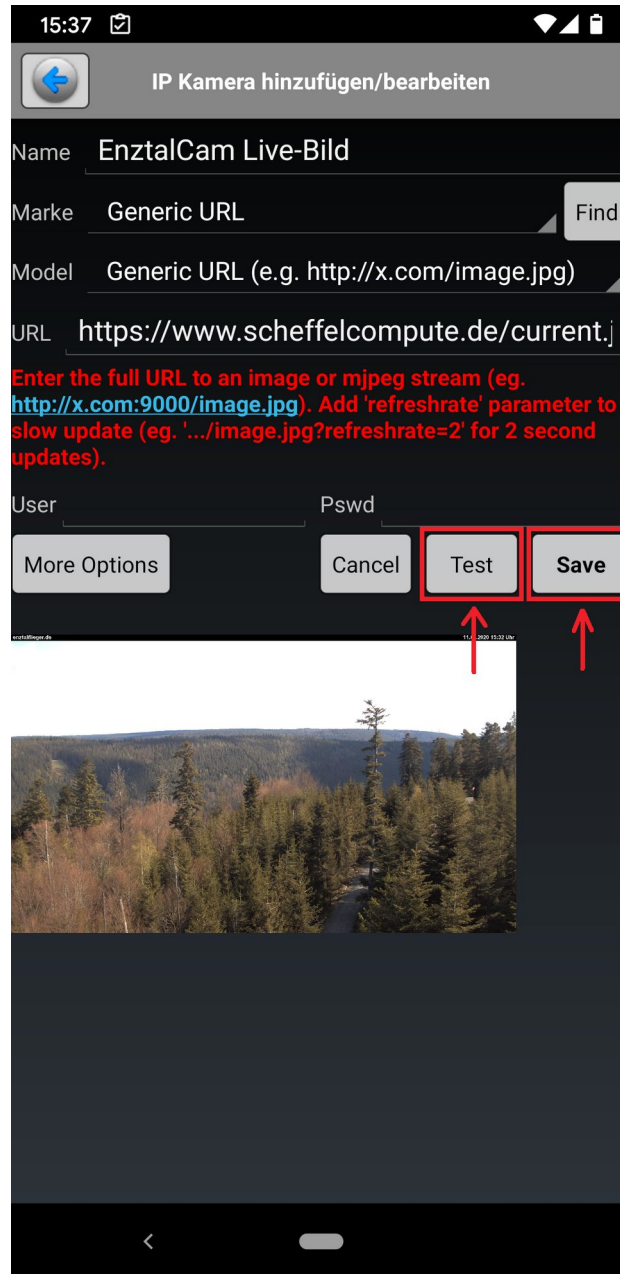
15:37

IP Kamera hinzufügen/bearbeiten

Name EnztalCam Live-Bild

Marke Generic URL

Find

Model Generic URL (e.g. http://x.com/image.jpg)

URL https://www.scheffelcompute.de/current.j

Enter the full URL to an image or mjpeg stream (eg. http://x.com:9000/image.jpg). Add 'refreshrate' parameter to slow update (eg. '.../image.jpg?refreshrate=2' for 2 second updates).

User

Pswd

More Options

Cancel

Test

Save

enztalflieger.de

11.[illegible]2020 15:32 Uhr